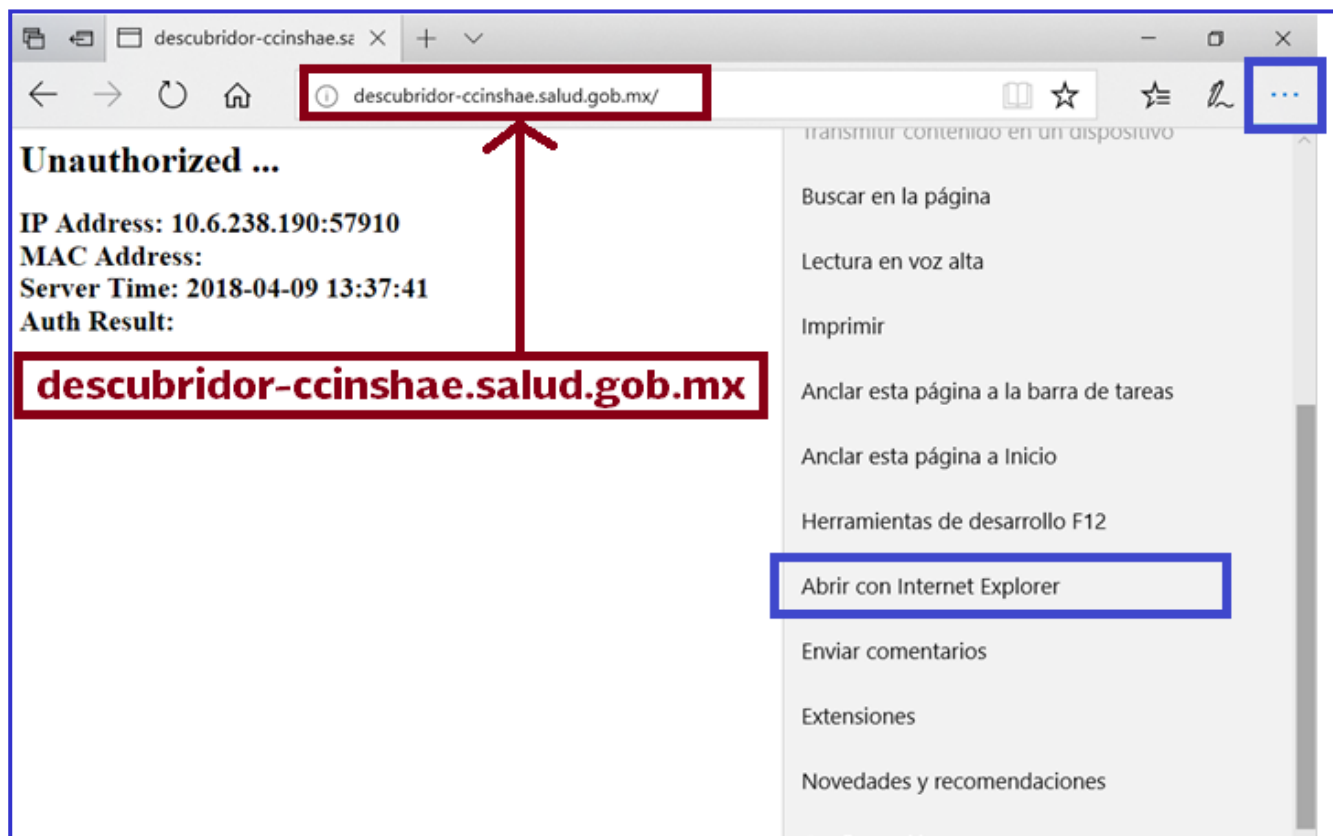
descubridor-ccinshae.sa

descubridor-ccinshae.salud.gob.mx/

Unauthorized ...

IP Address: 10.6.238.190:57910
MAC Address:
Server Time: 2018-04-09 13:37:41
Auth Result:

descubridor-ccinshae.salud.gob.mx

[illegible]

Buscar en la página

Lectura en voz alta

Imprimir

Anclar esta página a la barra de tareas

Anclar esta página a Inicio

Herramientas de desarrollo F12

Abrir con Internet Explorer

Enviar comentarios

Extensiones

Novedades y recomendaciones